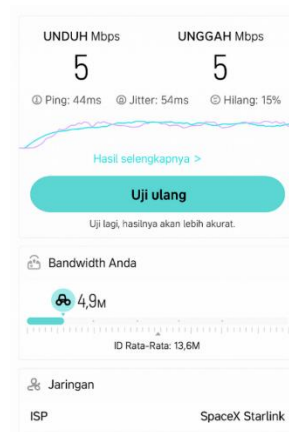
UNDUH Mbps
5

UNGGAH Mbps
5

Ping: 44ms Jitter: 54ms Hilang: 15%

Hasil selengkapnya >

Uji ulang

Uji lagi, hasilnya akan lebih akurat.

Bandwidth Anda

4,9M

ID Rata-Rata: 13,6M

Jaringan

ISP SpaceX Starlink